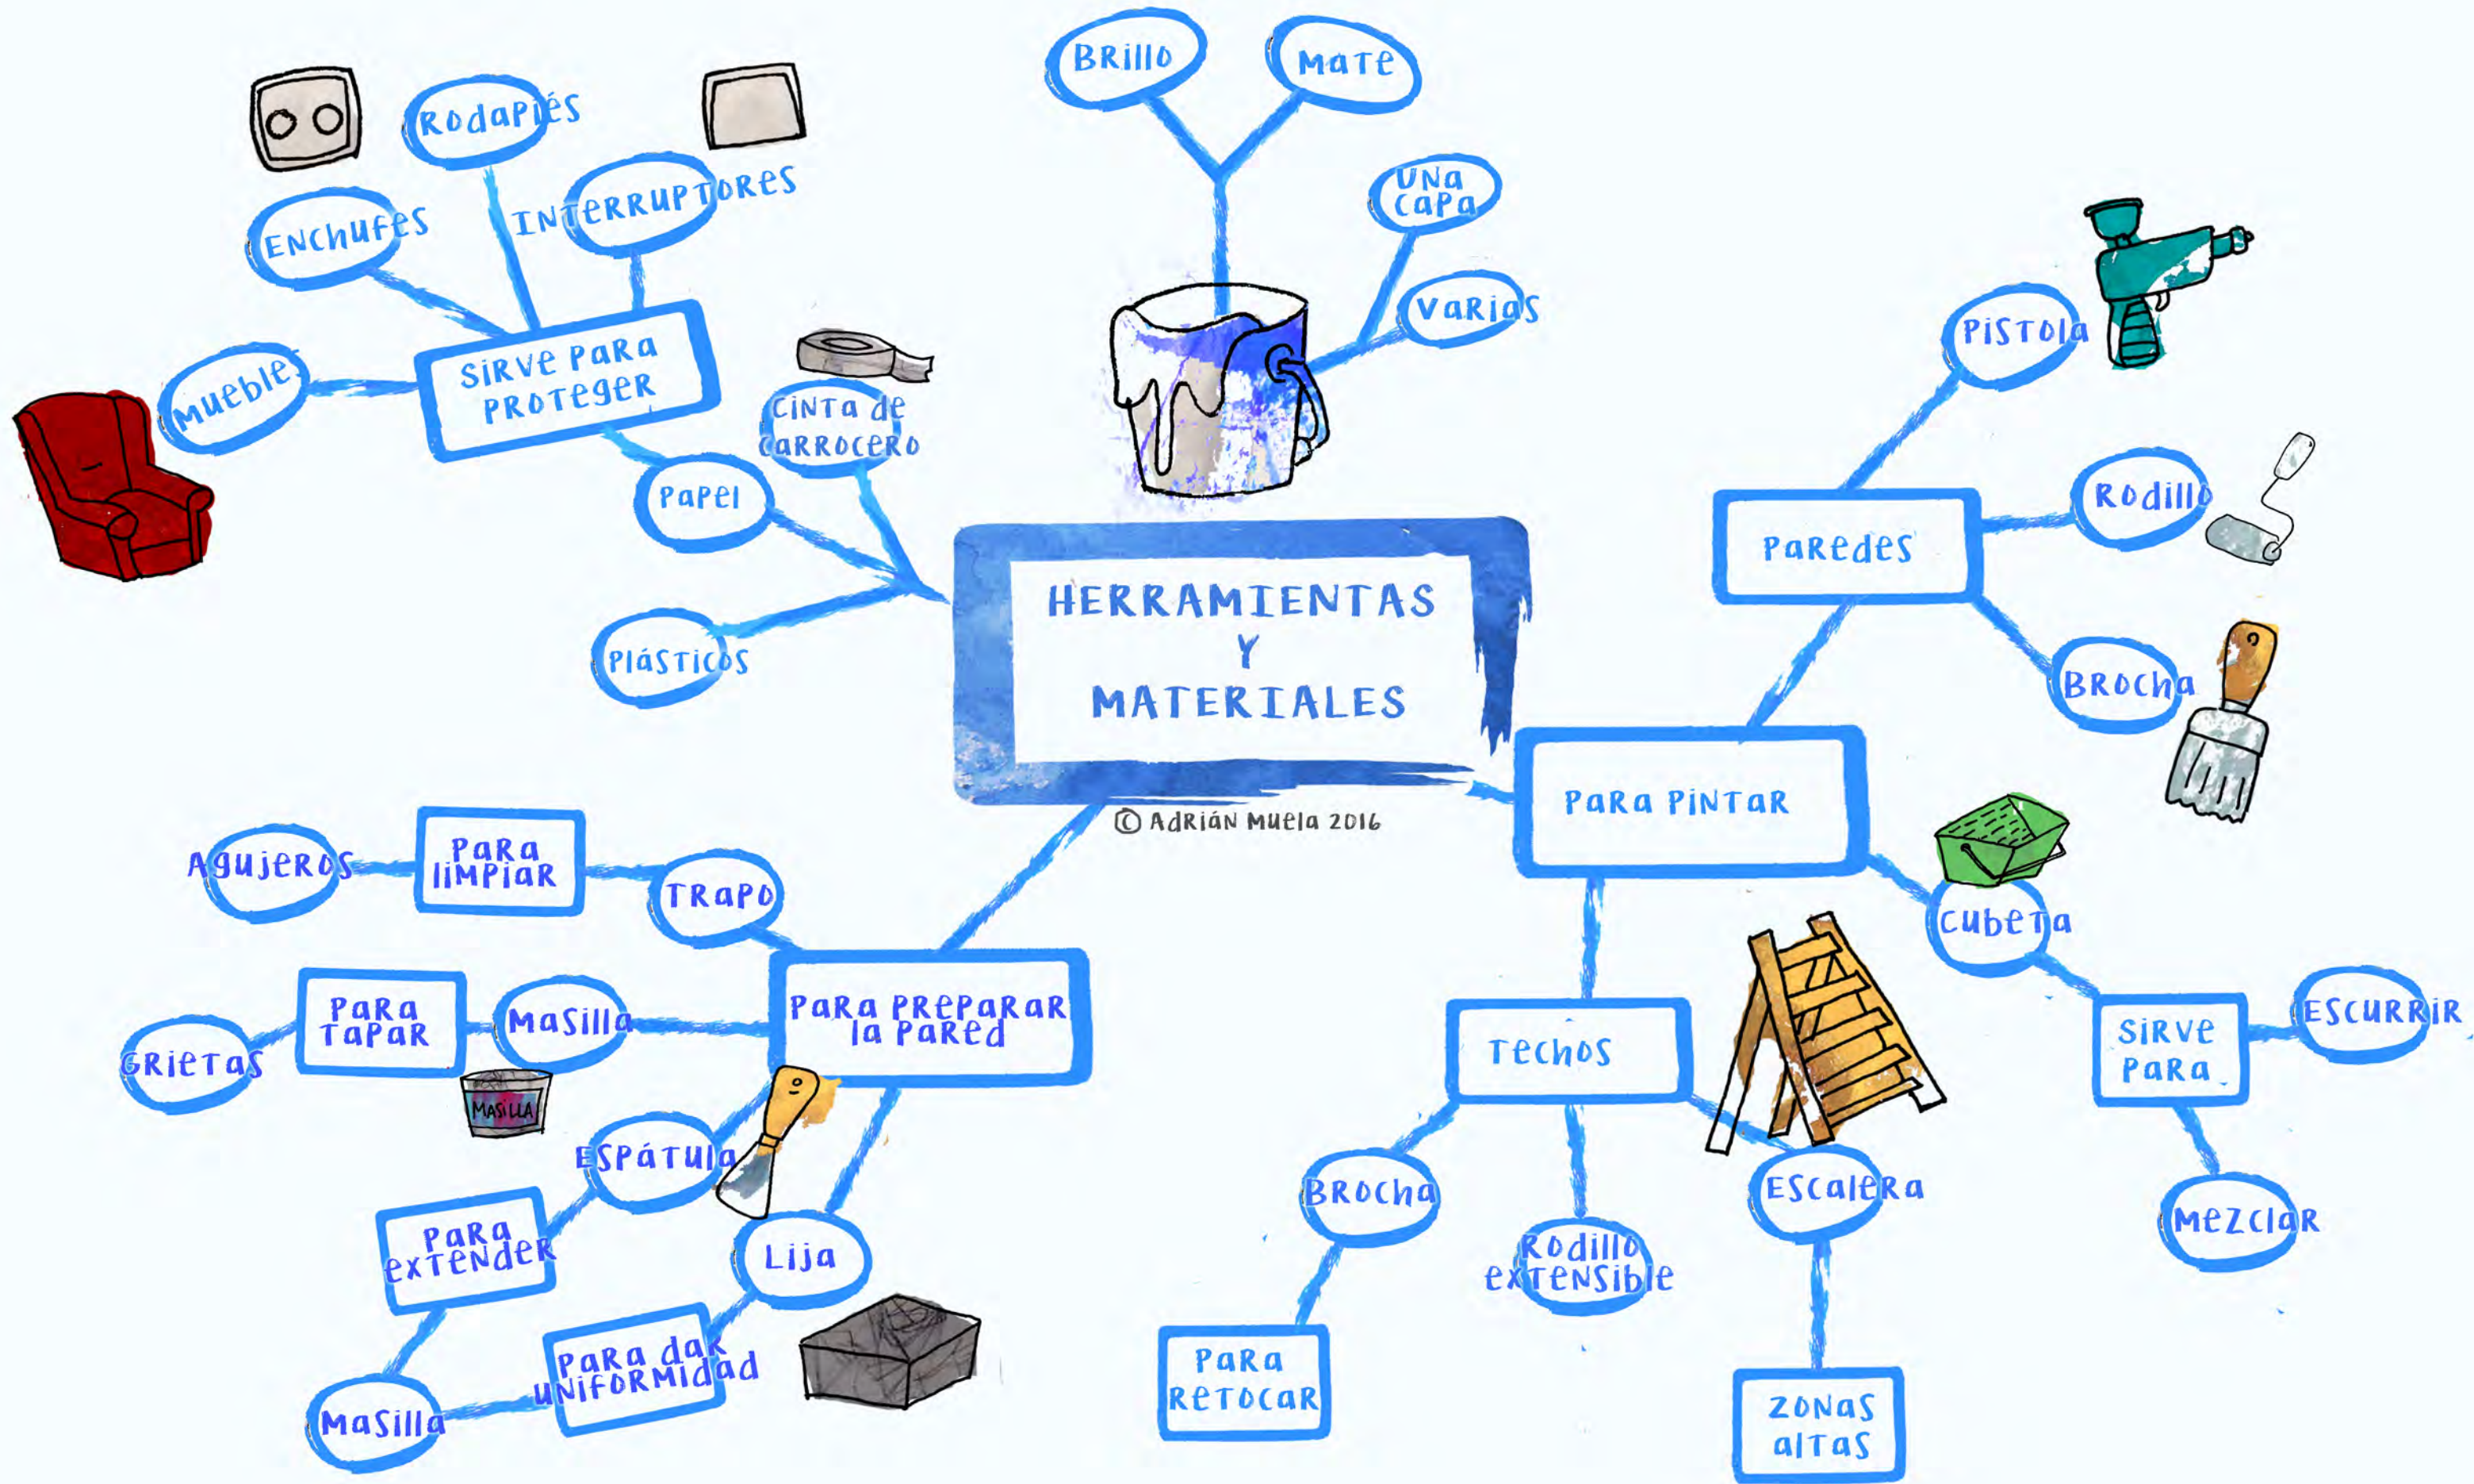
HERRAMIENTAS Y MATERIALES

© Adrián Muela 2016

Brillo
Mate
Una capa
Varias

Sirve para proteger
Rodapiés
Enchufes
Interruptores
Muebles
Cinta de carrocero
Papel
Plásticos

Paredes
Pistola
Rodillo
Brocha

Para pintar
Cubeta
Sirve para
Escurrir
Mezclar

Techos
Brocha
Para retocar
Rodillo extensible
Escalera
Zonas altas

Para preparar la pared
Para limpiar
Agujeros
Trapo
Para tapar
Grietas
Masilla
MASILLA
Espátula
Para extender
Masilla
Lija
Para dar uniformidad